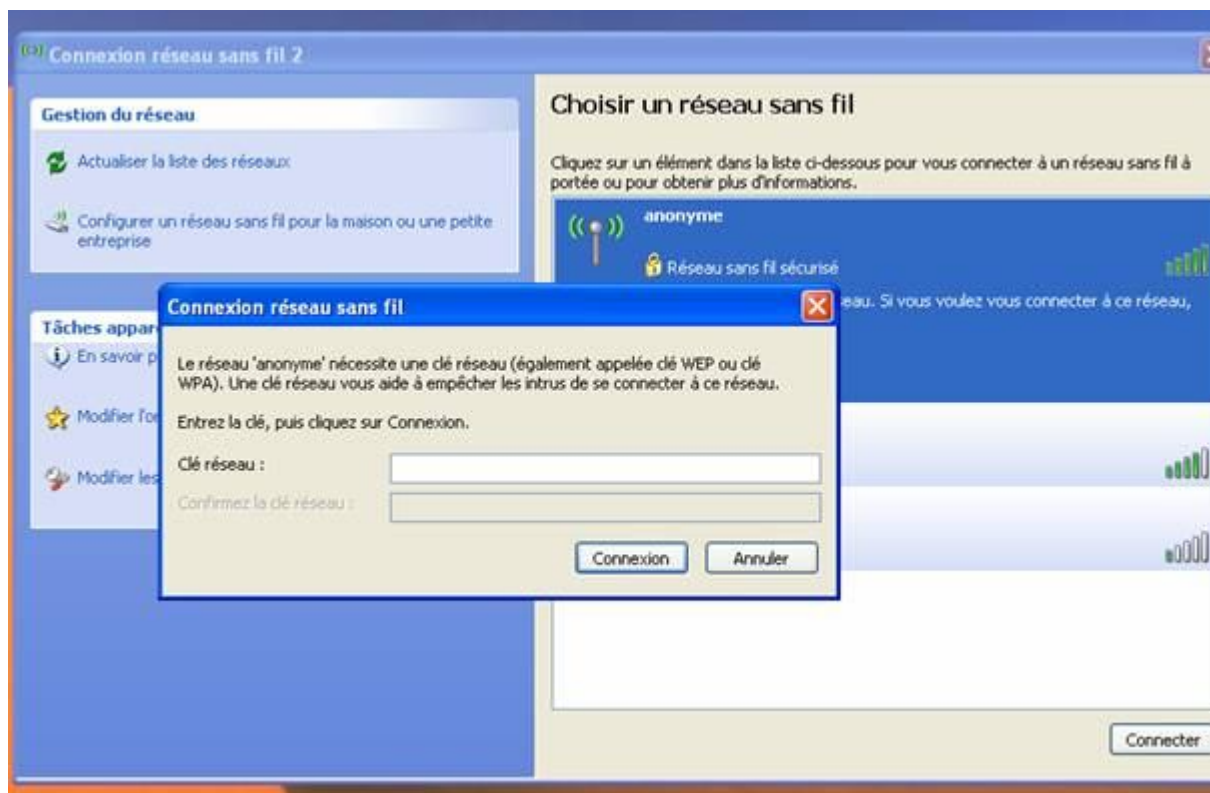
Connexion réseau sans fil 2

Gestion du réseau

Actualiser la liste des réseaux

Configurer un réseau sans fil pour la maison ou une petite entreprise

Tâches appar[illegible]

En savoir p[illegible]

Modifier l'o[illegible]

Modifier les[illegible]

Choisir un réseau sans fil

Cliquez sur un élément dans la liste ci-dessous pour vous connecter à un réseau sans fil à portée ou pour obtenir plus d'informations.

anonyme

Réseau sans fil sécurisé

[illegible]eau. Si vous voulez vous connecter à ce réseau,

Connexion réseau sans fil

Le réseau 'anonyme' nécessite une clé réseau (également appelée clé WEP ou clé WPA). Une clé réseau vous aide à empêcher les intrus de se connecter à ce réseau.

Entrez la clé, puis cliquez sur Connexion.

Clé réseau :

Confirmez la clé réseau :

Connexion

Annuler

Connecter